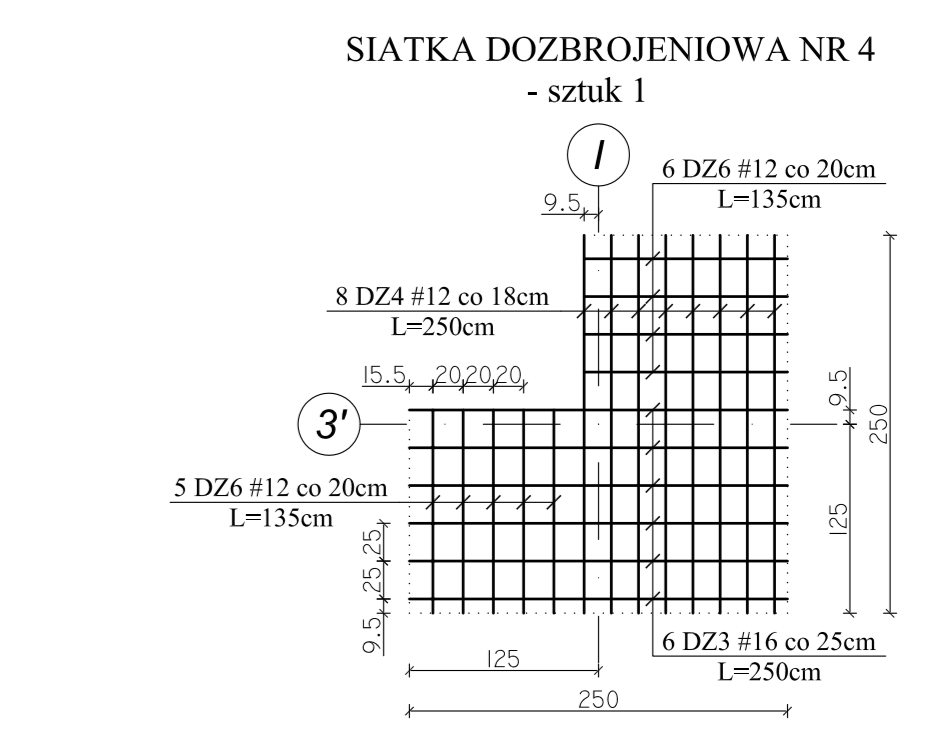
SIATKA DOZBROJENIOWA NR 4
- sztuk 1

I

6 DZ6 #12 co 20cm
L=135cm

9.5

8 DZ4 #12 co 18cm
L=250cm

15.5 20 20 20

3'

9.5

250

5 DZ6 #12 co 20cm
L=135cm

125

25 25

25

9.5

6 DZ3 #16 co 25cm
L=250cm

125

250